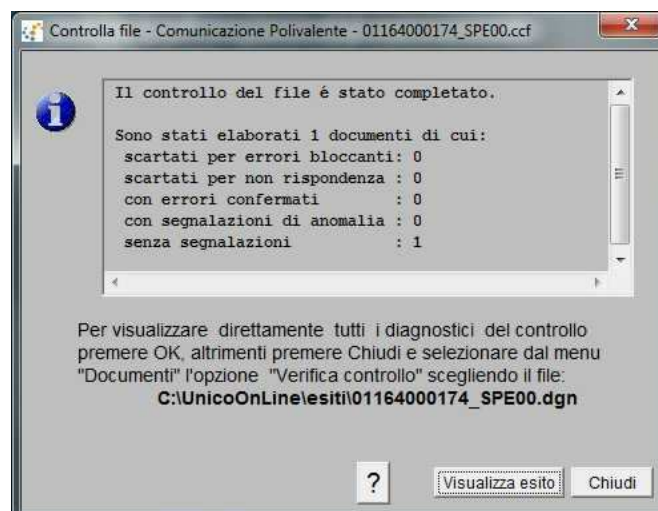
Controlla file - Comunicazione Polivalente - 01164000174_SPE00.ccf

Il controllo del file é stato completato.

Sono stati elaborati 1 documenti di cui:
scartati per errori bloccanti: 0
scartati per non rispondenza : 0
con errori confermati : 0
con segnalazioni di anomalia : 0
senza segnalazioni : 1

Per visualizzare direttamente tutti i diagnostici del controllo premere OK, altrimenti premere Chiudi e selezionare dal menu "Documenti" l'opzione "Verifica controllo" scegliendo il file:
C:\UnicoOnLine\esiti\01164000174_SPE00.dgn

?
Visualizza esito
Chiudi